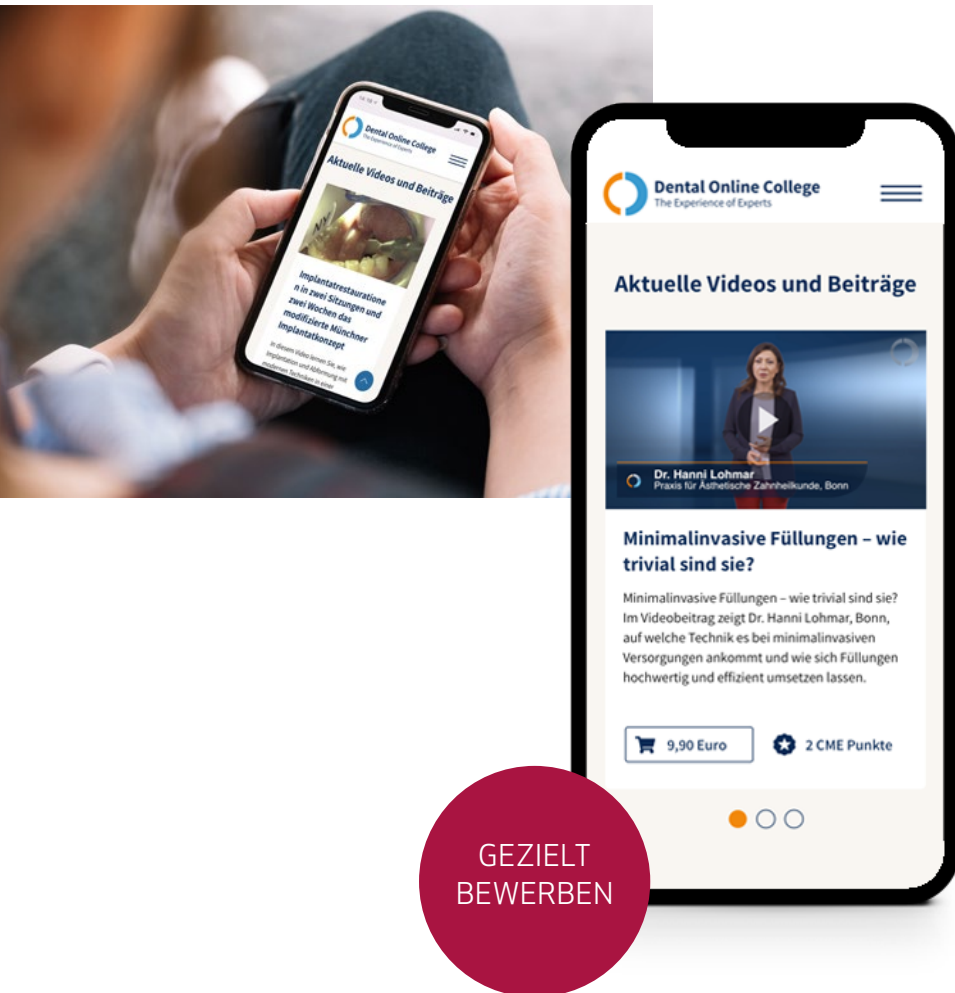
Dental Online College
The Experience of Experts

Aktuelle Videos und Beiträge

Implantatrestaurationen in zwei Sitzungen und zwei Wochen das modifizierte Münchner Implantatkonzept

In diesem Video lernen Sie, wie Implantation und Abformung mit modernen Techniken in einer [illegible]

Dental Online College
The Experience of Experts

Aktuelle Videos und Beiträge

Dr. Hanni Lohmar
Praxis für Ästhetische Zahnheilkunde, Bonn

Minimalinvasive Füllungen – wie trivial sind sie?

Minimalinvasive Füllungen – wie trivial sind sie? Im Videobeitrag zeigt Dr. Hanni Lohmar, Bonn, auf welche Technik es bei minimalinvasiven Versorgungen ankommt und wie sich Füllungen hochwertig und effizient umsetzen lassen.

9,90 Euro

2 CME Punkte

GEZIELT BEWERBEN